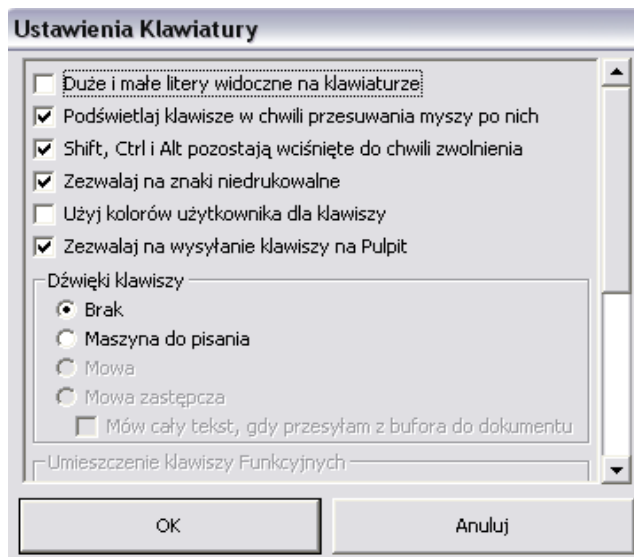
Ustawienia Klawiatury

Duże i małe litery widoczne na klawiaturze
Podświetlaj klawisze w chwili przesuwania myszy po nich
Shift, Ctrl i Alt pozostają wciśnięte do chwili zwolnienia
Zezwalaj na znaki niedrukowalne
Użyj kolorów użytkownika dla klawiszy
Zezwalaj na wysyłanie klawiszy na Pulpit

Dźwięki klawiszy
Brak
Maszyna do pisania
Mowa
Mowa zastępcza
Mów cały tekst, gdy przesyłam z bufora do dokumentu

Umieszczenie klawiszy Funkcyjnych

OK
Anuluj